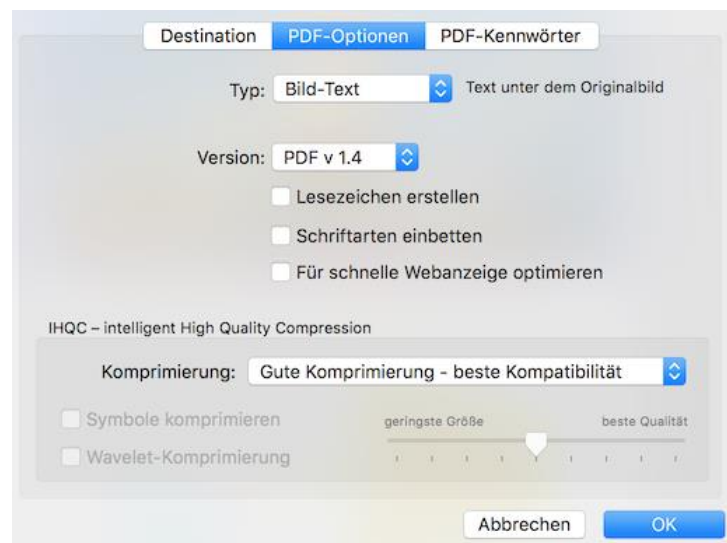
Destination PDF-Optionen PDF-Kennwörter

Typ: Bild-Text Text unter dem Originalbild

Version: PDF v 1.4

Lesezeichen erstellen

Schriftarten einbetten

Für schnelle Webanzeige optimieren

IHQC – intelligent High Quality Compression

Komprimierung: Gute Komprimierung - beste Kompatibilität

Symbole komprimieren

Wavelet-Komprimierung

geringste Größe beste Qualität

Abbrechen OK